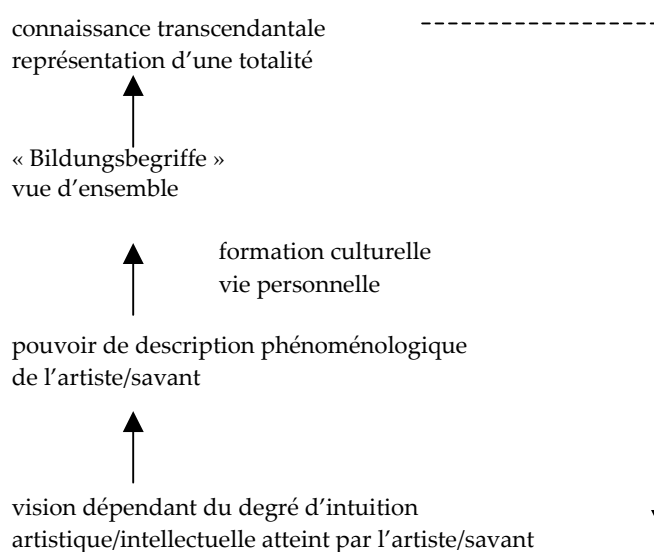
connaissance transcendantale
représentation d’une totalité

« Bildungsbegriffe »
vue d’ensemble

formation culturelle
vie personnelle

pouvoir de description phénoménologique
de l’artiste/savant

vision dépendant du degré d’intuition
artistique/intellectuelle atteint par l’artiste/savant